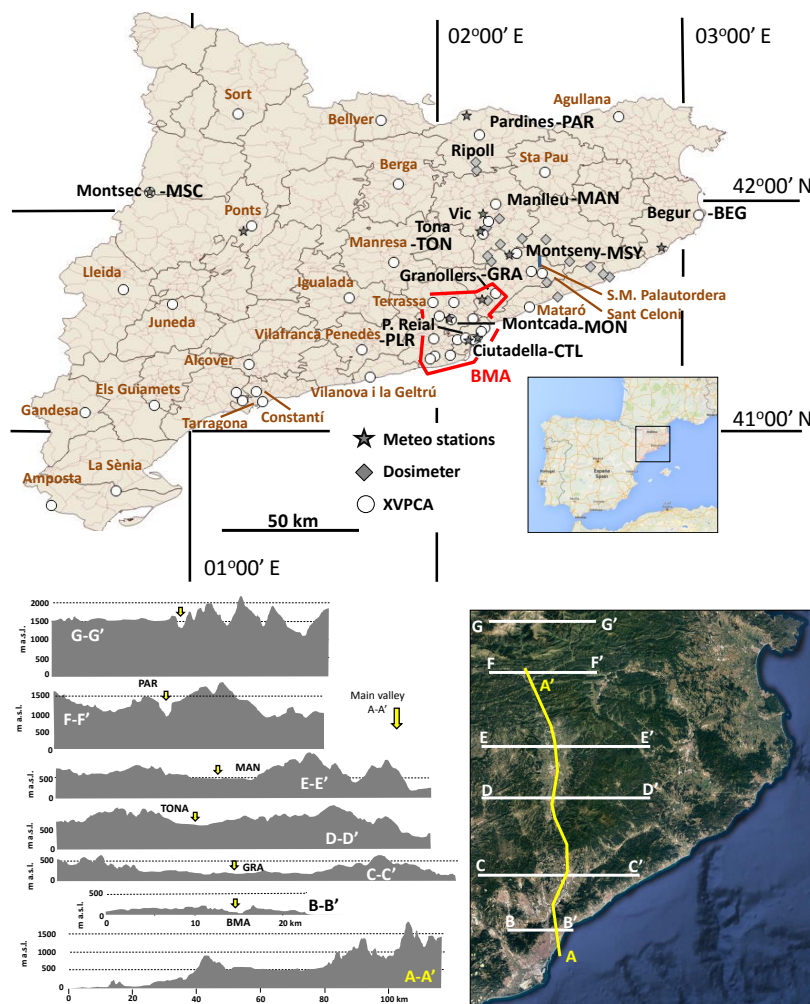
02°00′ E

03°00′ E

42°00′ N

41°00′ N

01°00′ E

Sort
Bellver
Pardines-PAR
Agullana
Ripoll
Sta Pau
Berga
Montsec-MSC
Manlleu-MAN
Ponts
Vic
Begur -BEG
Tona -TON
Manresa
Montseny-MSY
Lleida
Granollers-GRA
S.M. Palautordera
Igualada
Sant Celoni
Terrassa
Mataró
Juneda
P. Reial -PLR
Montcada-MON
Vilafranca Penedès
Ciutadella-CTL
Alcover
BMA
Els Guiamets
Vilanova i la Geltrú
Constantí
Gandesa
Tarragona
La Sènia
Amposta

Meteo stations
Dosimeter
XVPCA

50 km

m a.s.l.
2000
1500
1000
500
0
G-G′

PAR
1500
1000
500
0
F-F′

Main valley A-A′

MAN
500
0
E-E′

TONA
D-D′

500
0
GRA
C-C′

500
B-B′
10
BMA
20 km

1500
1000
500
0
A-A′
0
20
40
60
80
100 km

G G′
F F′
A′
E E′
D D′
C C′
B B′
A